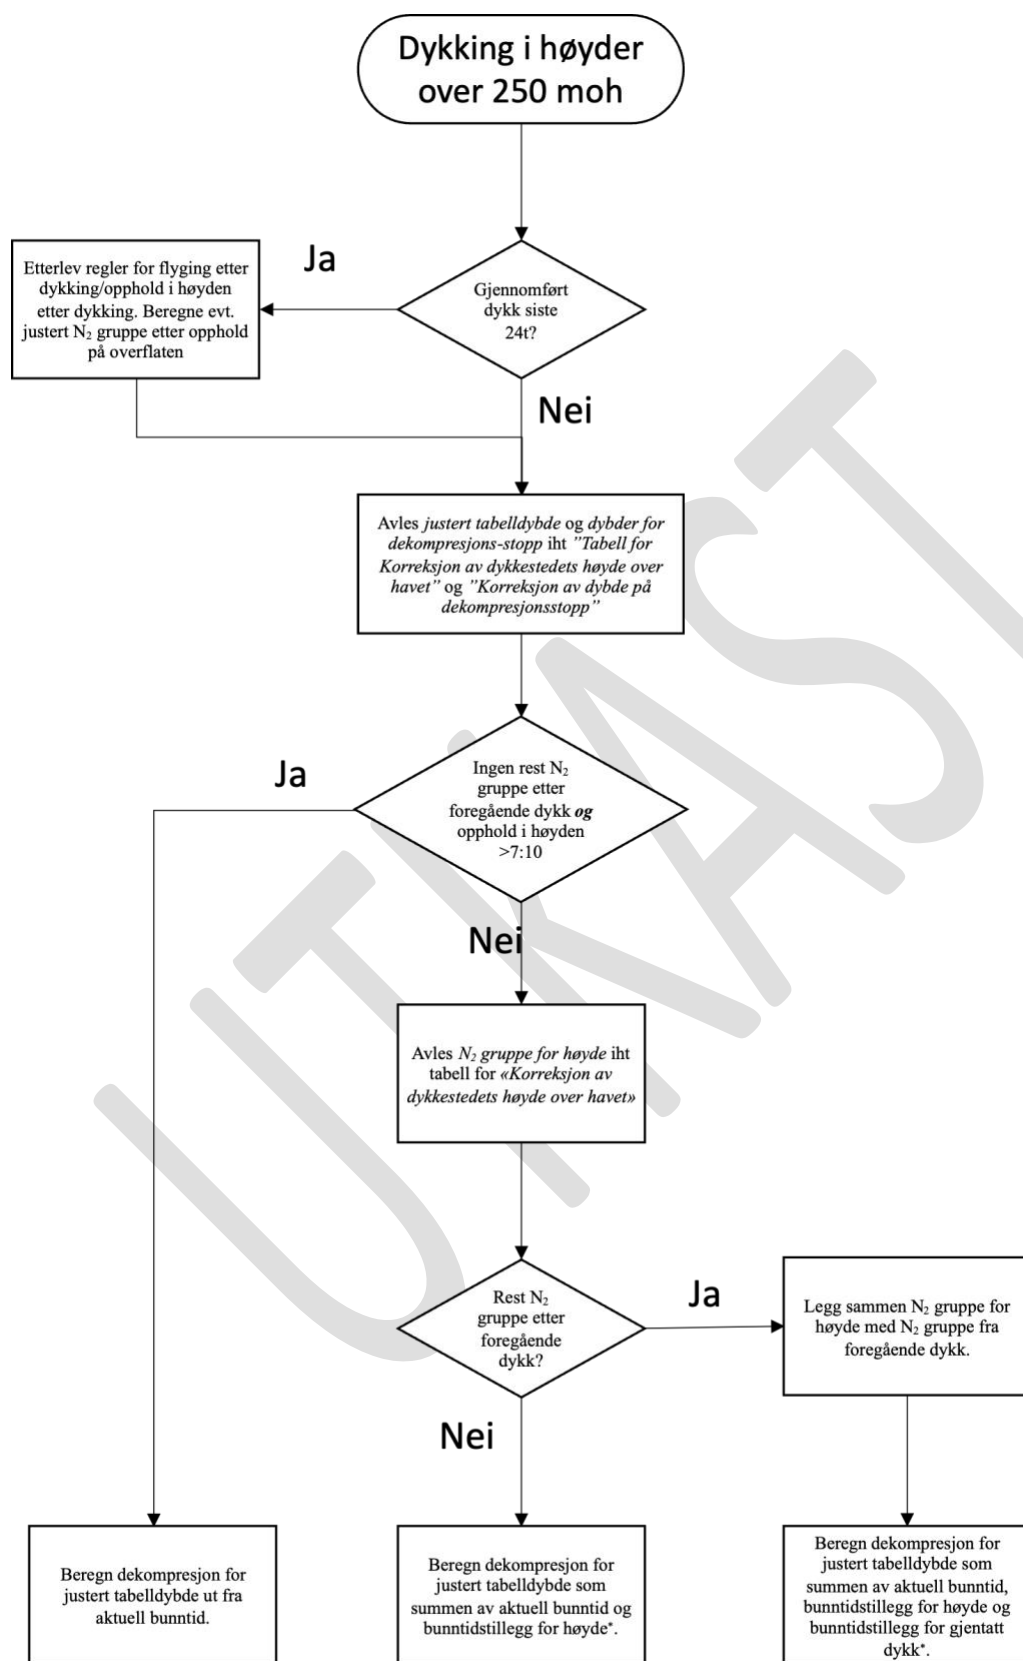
Dykking i høyder over 250 moh

Gjennomført dykk siste 24t?

Ja

Etterlev regler for flyging etter dykking/opphold i høyden etter dykking. Beregne evt. justert $N_2$ gruppe etter opphold på overflaten

Nei

Avles *justert tabelldybde* og *dybder for dekompresjons-stopp* iht *"Tabell for Korreksjon av dykkestedets høyde over havet"* og *"Korreksjon av dybde på dekompresjonsstopp"*

Ingen rest $N_2$ gruppe etter foregående dykk ***og*** opphold i høyden >7:10

Ja

Nei

Avles *$N_2$ gruppe for høyde* iht tabell for *«Korreksjon av dykkestedets høyde over havet»*

Rest $N_2$ gruppe etter foregående dykk?

Ja

Legg sammen $N_2$ gruppe for høyde med $N_2$ gruppe fra foregående dykk.

Nei

Beregn dekompresjon for justert tabelldybde ut fra aktuell bunntid.

Beregn dekompresjon for justert tabelldybde som summen av aktuell bunntid og bunntidstillegg for høyde*.

Beregn dekompresjon for justert tabelldybde som summen av aktuell bunntid, bunntidstillegg for høyde og bunntidstillegg for gjentatt dykk*.

UTKAST